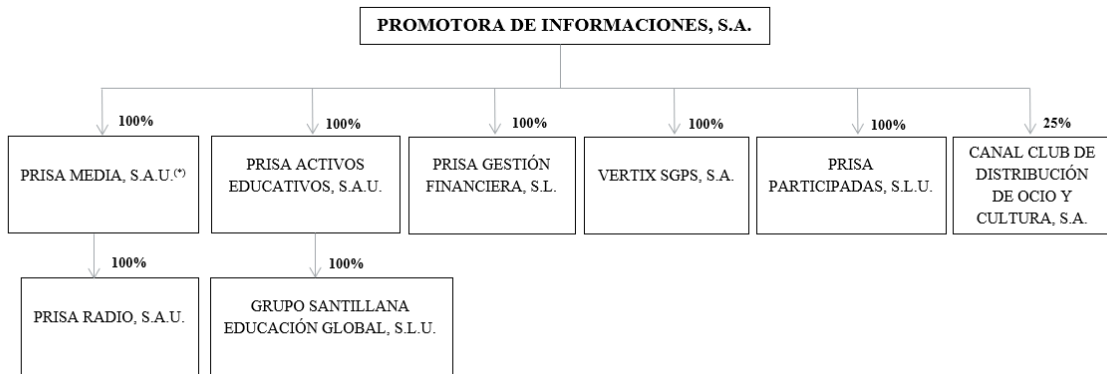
PROMOTORA DE INFORMACIONES, S.A.

100%

PRISA MEDIA, S.A.U.$^{(*)}$

100%

PRISA RADIO, S.A.U.

100%

PRISA ACTIVOS EDUCATIVOS, S.A.U.

100%

GRUPO SANTILLANA EDUCACIÓN GLOBAL, S.L.U.

100%

PRISA GESTIÓN FINANCIERA, S.L.

100%

VERTIX SGPS, S.A.

100%

PRISA PARTICIPADAS, S.L.U.

25%

CANAL CLUB DE DISTRIBUCIÓN DE OCIO Y CULTURA, S.A.